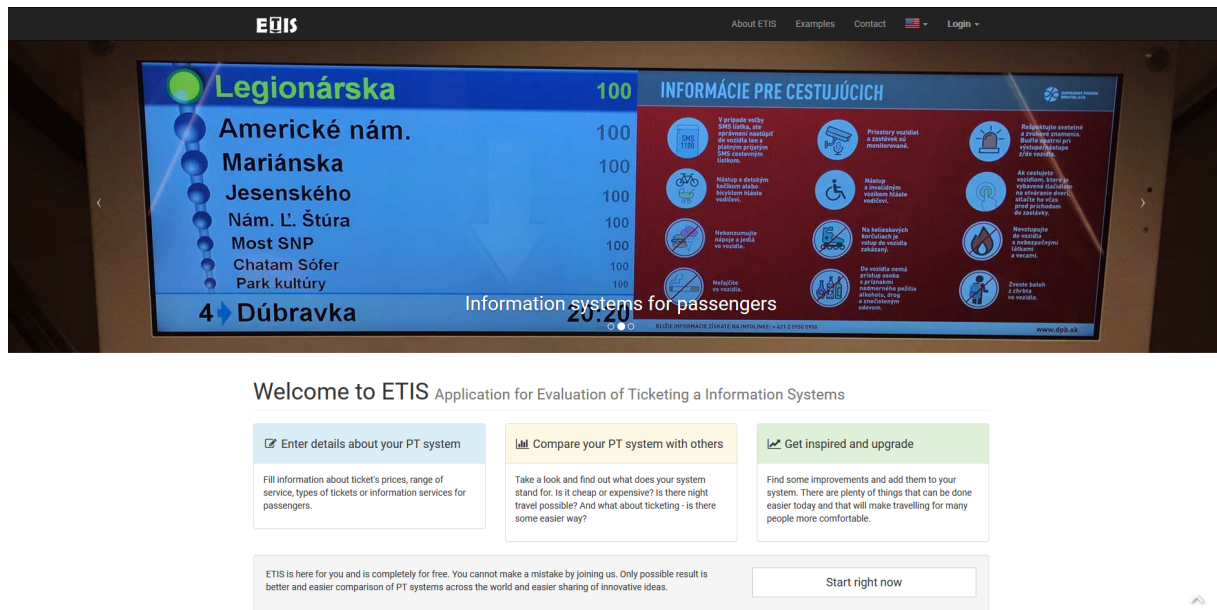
ETIS

About ETIS Examples Contact Login

Legionárska 100
Americké nám. 100
Mariánska 100
Jesenského 100
Nám. Ľ. Štúra 100
Most SNP 100
Chatam Sófer 100
Park kultúry 100
4 Dúbravka 20:20

INFORMÁCIE PRE CESTUJÚCICH

V prípade voľby SMS lístka, ste oprávnení nastúpiť do vozidla len s platným prijatým SMS cestovným lístkom.

Priestory vozidiel a zastávok sú monitorované.

Rešpektujte svetelné a zvukové znamenia. Buďte opatrní pri výstupe/nástupe z/do vozidla.

Nástup s detským kočíkom alebo bicyklom hláste vodičovi.

Nástup s invalidným vozíkom hláste vodičovi.

Ak cestujete vozidlom, ktoré je vybavené tlačidlom na otváranie dverí, stlačte ho včas pred príchodom do zastávky.

Nekonzumujte nápoje a jedlá vo vozidle.

Na kolieskových korčuliach je vstup do vozidla zakázaný.

Nevstupujte do vozidla s nebezpečnými látkami a vecami.

Nefajčite vo vozidle.

Do vozidla nemá prístup osoba s príznakmi nadmerného požitia alkoholu, drog a znečisteným odevom.

Zveste batoh z chrbta vo vozidle.

BLIŽŠIE INFORMÁCIE ZÍSKATE NA INFOLINKE: +421 2 5950 5950

www.dpb.sk

Information systems for passengers

Welcome to ETIS Application for Evaluation of Ticketing a Information Systems

Enter details about your PT system

Fill information about ticket's prices, range of service, types of tickets or information services for passengers.

Compare your PT system with others

Take a look and find out what does your system stand for. Is it cheap or expensive? Is there night travel possible? And what about ticketing - is there some easier way?

Get inspired and upgrade

Find some improvements and add them to your system. There are plenty of things that can be done easier today and that will make travelling for many people more comfortable.

ETIS is here for you and is completely for free. You cannot make a mistake by joining us. Only possible result is better and easier comparison of PT systems across the world and easier sharing of innovative ideas.

Start right now